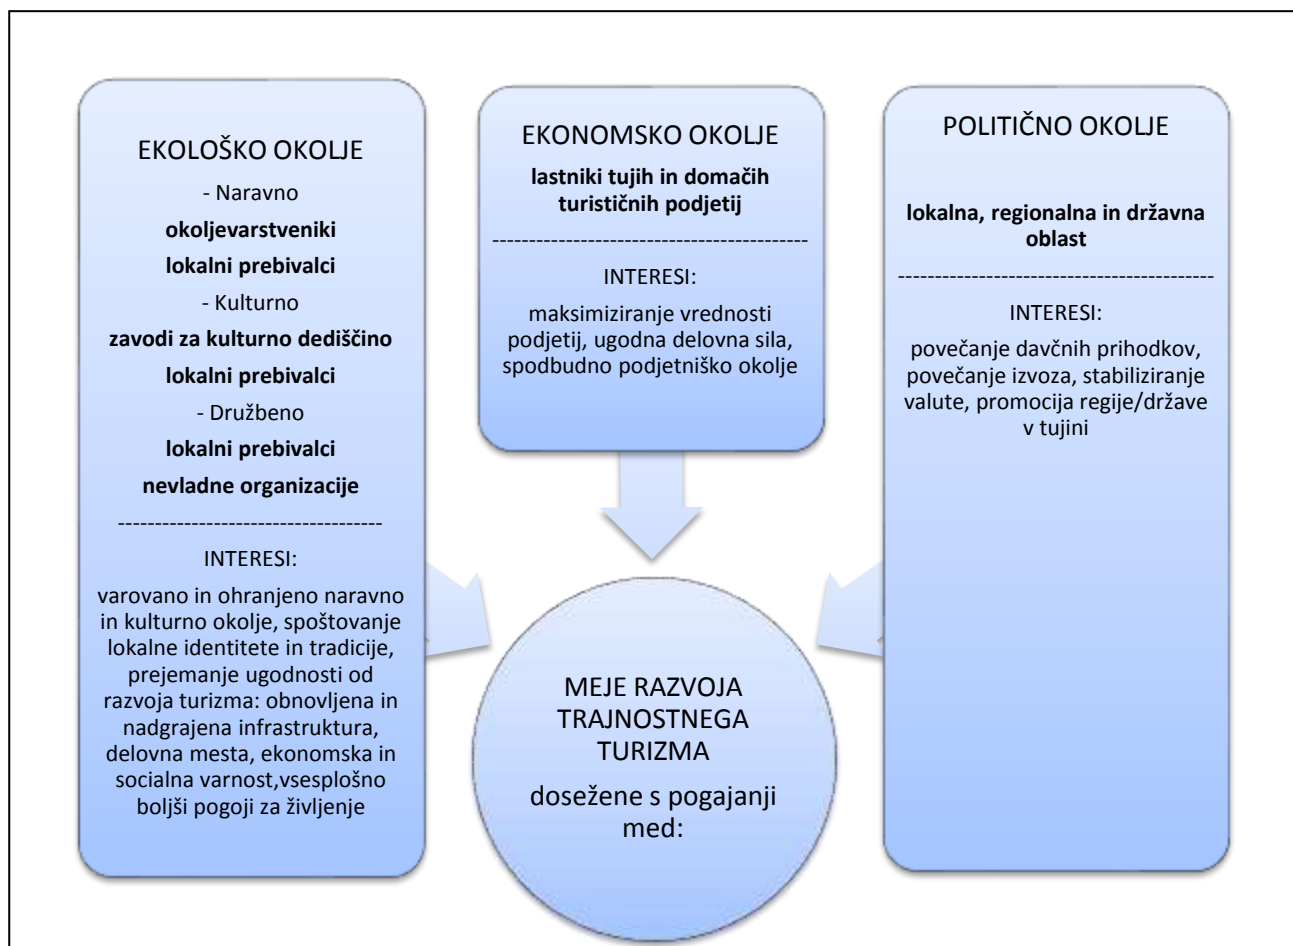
EKOLOŠKO OKOLJE

- Naravno

**okoljevarstveniki**

**lokalni prebivalci**

- Kulturno

**zavodi za kulturno dediščino**

**lokalni prebivalci**

- Družbeno

**lokalni prebivalci**

**nevladne organizacije**

------------------------------------

INTERESI:

varovano in ohranjeno naravno in kulturno okolje, spoštovanje lokalne identitete in tradicije, prejemanje ugodnosti od razvoja turizma: obnovljena in nadgrajena infrastruktura, delovna mesta, ekonomska in socialna varnost,vsesplošno boljši pogoji za življenje

EKONOMSKO OKOLJE

**lastniki tujih in domačih turističnih podjetij**

--------------------------------------------

INTERESI:

maksimiziranje vrednosti podjetij, ugodna delovna sila, spodbudno podjetniško okolje

POLITIČNO OKOLJE

**lokalna, regionalna in državna oblast**

--------------------------------------------

INTERESI:

povečanje davčnih prihodkov, povečanje izvoza, stabiliziranje valute, promocija regije/države v tujini

MEJE RAZVOJA TRAJNOSTNEGA TURIZMA

dosežene s pogajanji med: